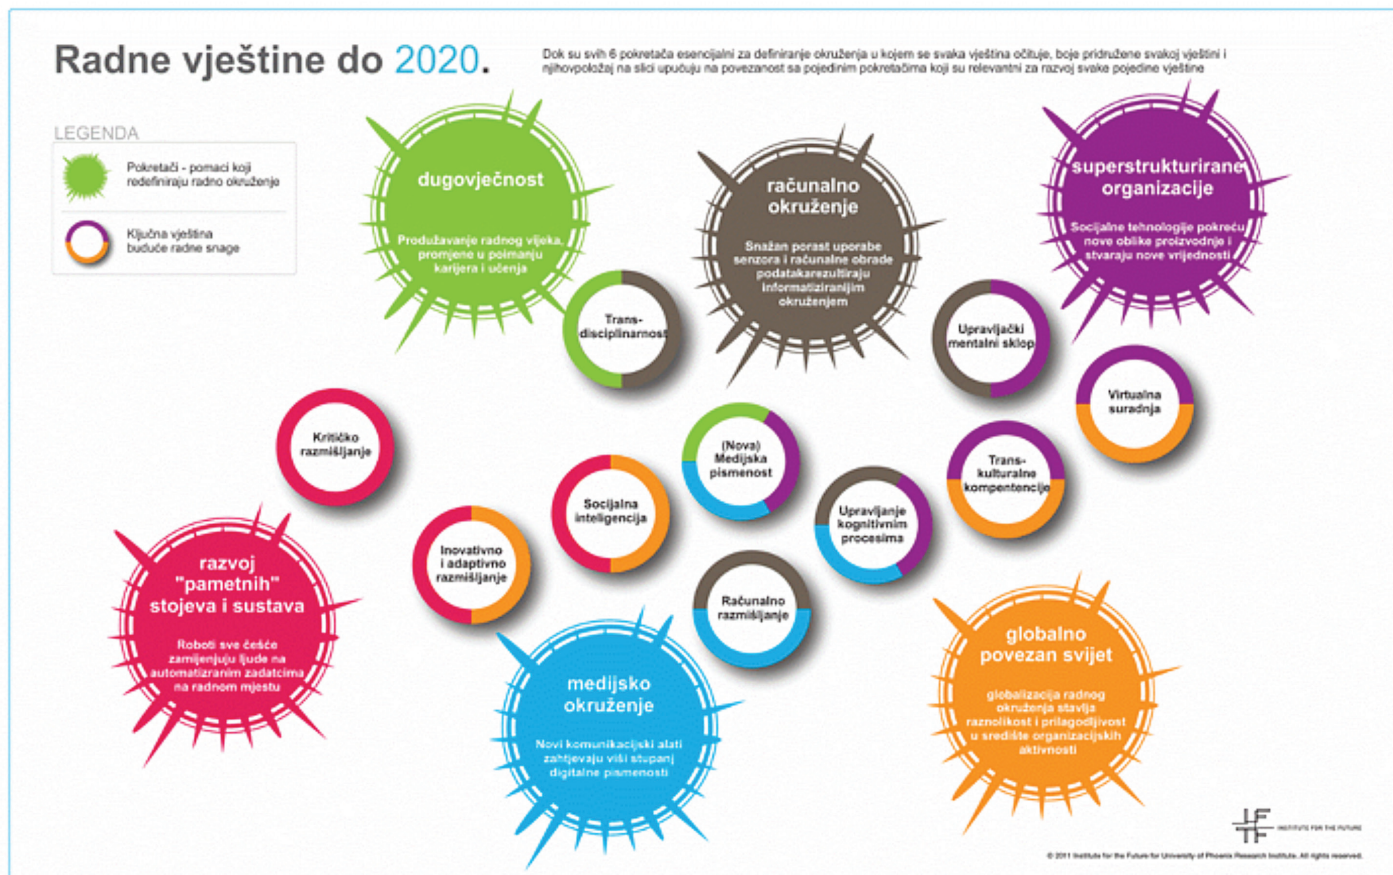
Radne vještine do 2020.

Dok su svih 6 pokretača esencijalni za definiranje okruženja u kojem se svaka vještina očituje, boje pridružene svakoj vještini i njihovpoložaj na slici upućuju na povezanost sa pojedinim pokretačima koji su relevantni za razvoj svake pojedine vještine

LEGENDA

Pokretači - pomaci koji redefiniraju radno okruženje

Ključna vještina buduće radne snage

dugovječnost

Produžavanje radnog vijeka, promjene u poimanju karijera i učenja

računalno okruženje

Snažan porast uporabe senzora i računalne obrade podatakarezultiraju informatiziranijim okruženjem

superstrukturirane organizacije

Socijalne tehnologije pokreću nove oblike proizvodnje i stvaraju nove vrijednosti

Trans-disciplinarnost

Upravljački mentalni sklop

Virtualna suradnja

Kritičko razmišljanje

(Nova) Medijska pismenost

Trans-kulturalne kompentencije

Socijalna inteligencija

Upravljanje kognitivnim procesima

Inovativno i adaptivno razmišljanje

Računalno razmišljanje

razvoj "pametnih" stojeva i sustava

Roboti sve češće zamijenjuju ljude na automatiziranim zadatcima na radnom mjestu

medijsko okruženje

Novi komunikacijski alati zahtjevaju viši stupanj digitalne pismenosti

globalno povezan svijet

globalizacija radnog okruženja stavlja raznolikost i prilagodljivost u središte organizacijskih aktivnosti

INSTITUTE FOR THE FUTURE

© 2011 Institute for the Future for University of Phoenix Research Institute. All rights reserved.